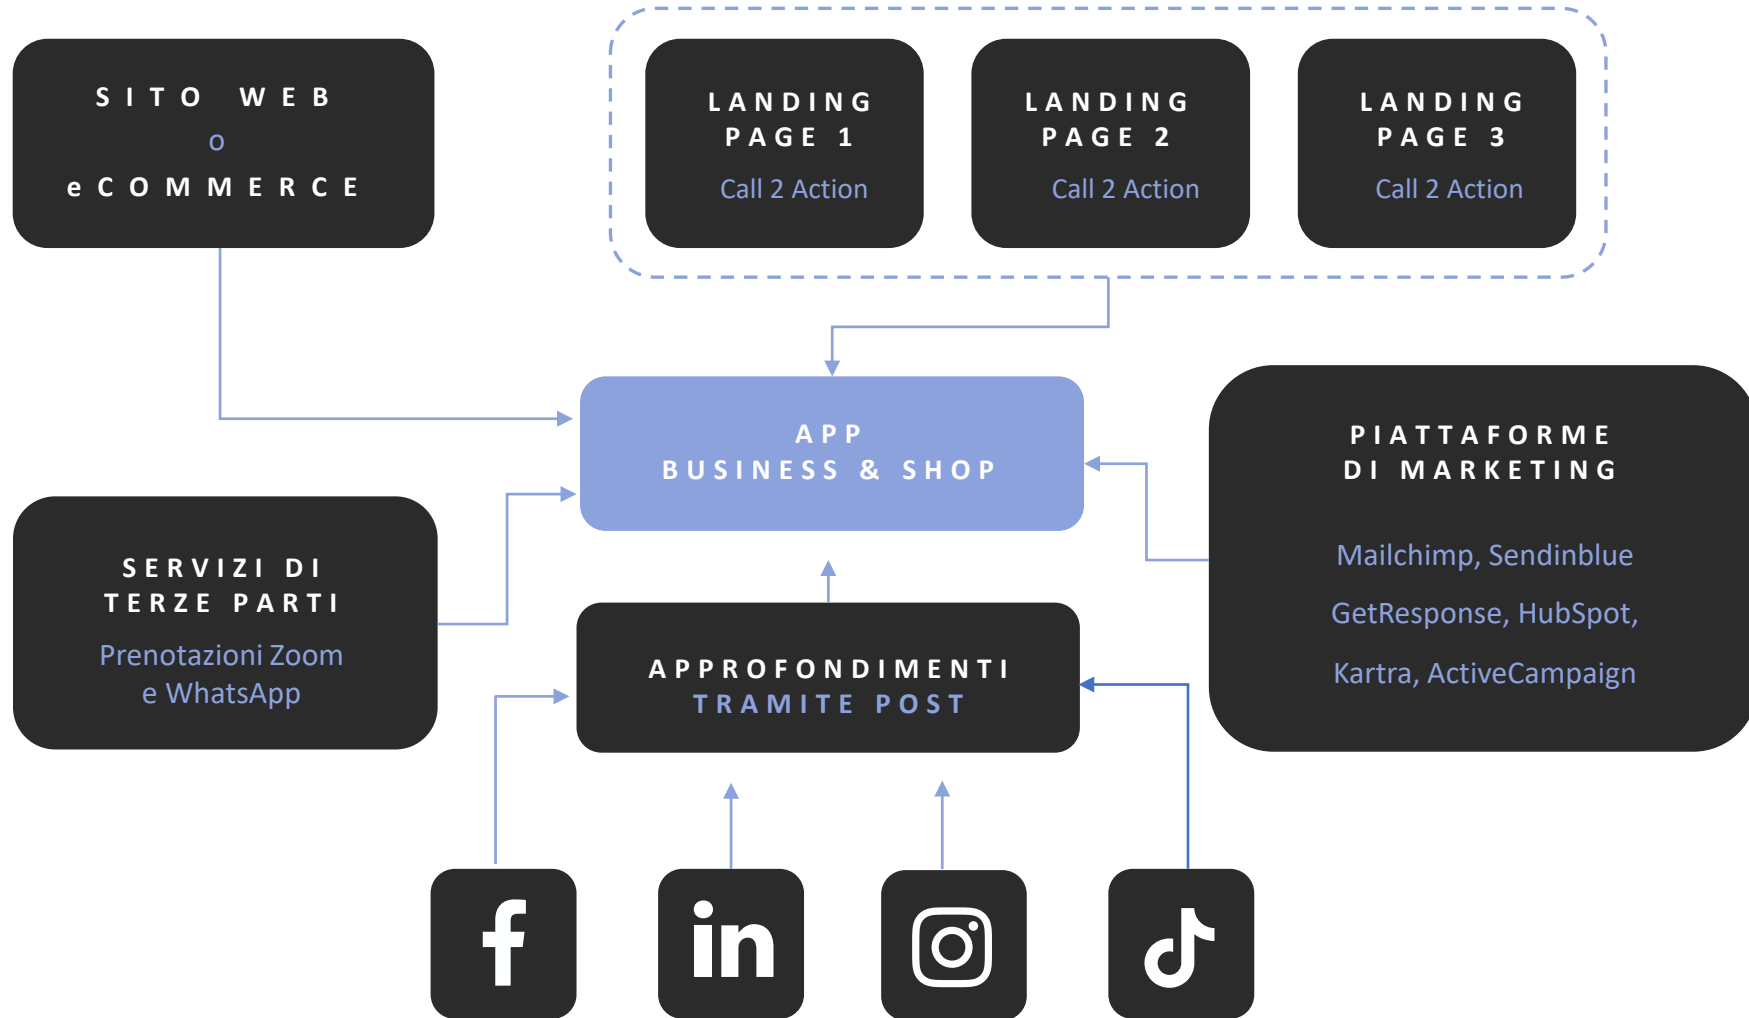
SITO WEB
o
eCOMMERCE

LANDING PAGE 1
Call 2 Action

LANDING PAGE 2
Call 2 Action

LANDING PAGE 3
Call 2 Action

APP
BUSINESS & SHOP

PIATTAFORME DI MARKETING

Mailchimp, Sendinblue
GetResponse, HubSpot,
Kartra, ActiveCampaign

SERVIZI DI TERZE PARTI
Prenotazioni Zoom e WhatsApp

APPROFONDIMENTI
TRAMITE POST

f

in